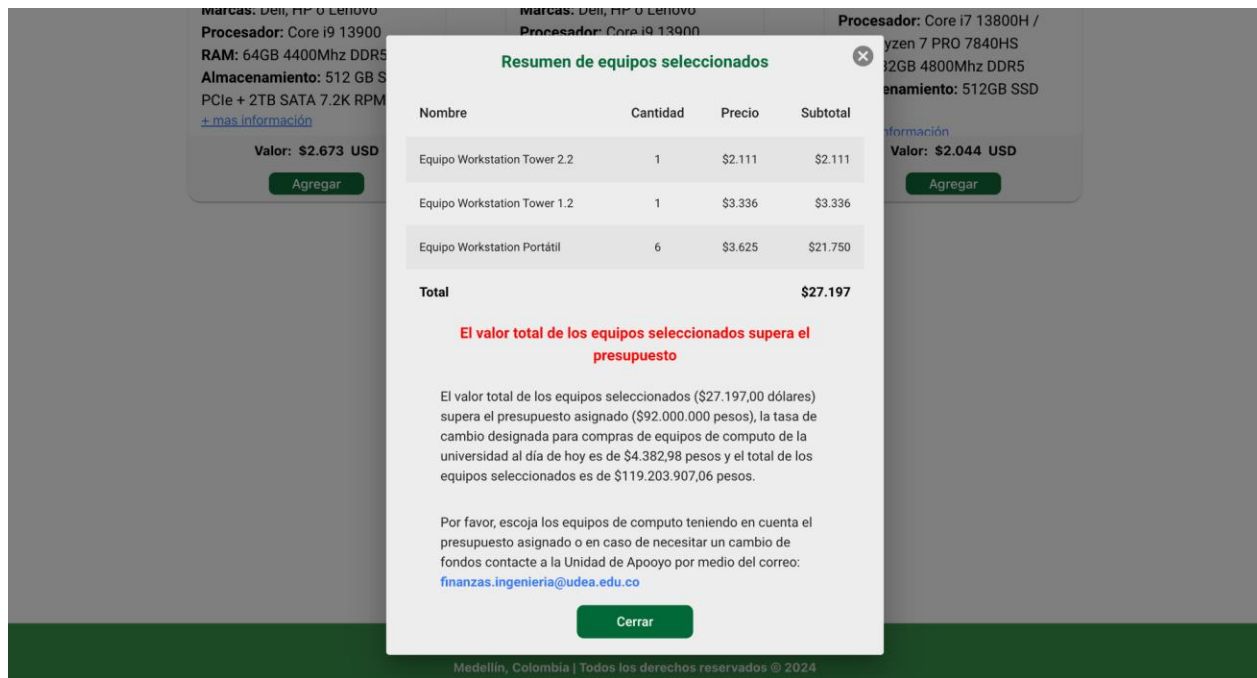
Marcas: Dell, HP o Lenovo
Procesador: Core i9 13900
RAM: 64GB 4400Mhz DDR5
Almacenamiento: 512 GB S
PCIe + 2TB SATA 7.2K RPM
+ mas información
Valor: $2.673 USD
Agregar

Marcas: Dell, HP o Lenovo
Procesador: Core i9 13900

Procesador: Core i7 13800H /
yzen 7 PRO 7840HS
2GB 4800Mhz DDR5
enamiento: 512GB SSD
nformación
Valor: $2.044 USD
Agregar

Resumen de equipos seleccionados

| Nombre | Cantidad | Precio | Subtotal |
|---|---|---|---|
| Equipo Workstation Tower 2.2 | 1 | \$2.111 | \$2.111 |
| Equipo Workstation Tower 1.2 | 1 | \$3.336 | \$3.336 |
| Equipo Workstation Portátil | 6 | \$3.625 | \$21.750 |
| Total | | | \$27.197 |

El valor total de los equipos seleccionados supera el presupuesto

El valor total de los equipos seleccionados (\$27.197,00 dólares) supera el presupuesto asignado (\$92.000.000 pesos), la tasa de cambio designada para compras de equipos de computo de la universidad al día de hoy es de \$4.382,98 pesos y el total de los equipos seleccionados es de \$119.203.907,06 pesos.

Por favor, escoja los equipos de computo teniendo en cuenta el presupuesto asignado o en caso de necesitar un cambio de fondos contacte a la Unidad de Apooyo por medio del correo: finanzas.ingenieria@udea.edu.co

Cerrar

Medellín, Colombia | Todos los derechos reservados © 2024